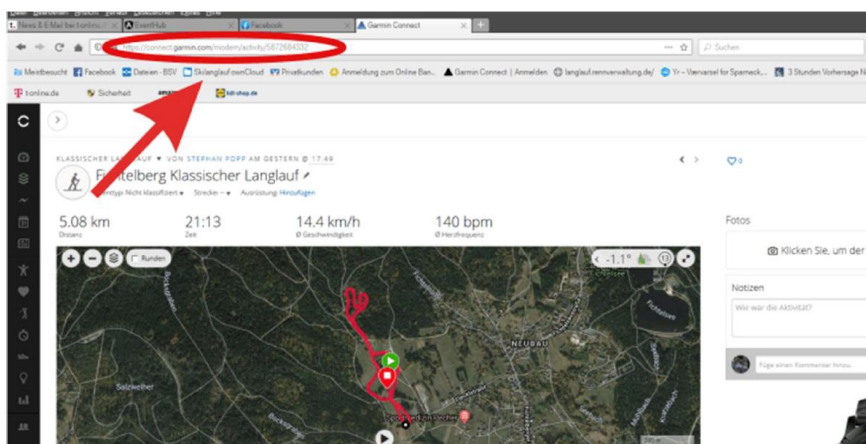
Datei Bearbeiten Ansicht Chronik Lesezeichen Extras Hilfe

News & E-Mail bei t-online.de | EventHub | Facebook | Garmin Connect

https://connect.garmin.com/modern/activity/5872684332

Suchen

Meistbesucht | Facebook | Dateien - BSV | SkilanglaufownCloud | Privatkunden | Anmeldung zum Online Ban... | Garmin Connect | Anmelden | langlauf.rennverwaltung.de/ | Yr – Været for Spameck... | 3 Stunden Vorhersage N

t-online.de | Sicherheit | amazon | bdr-shop.de

KLASSISCHER LANGLAUF ▾ VON STEPHAN POPP AM GESTERN @ 17:49

Fichtelberg Klassischer Langlauf

Ereignistyp: Nicht klassifiziert ▾ Strecke: -- ▾ Ausrüstung: Hinzufügen

5.08 km
Distanz

21:13
Zeit

14.4 km/h
Ø Geschwindigkeit

140 bpm
Ø Herzfrequenz

Runden

-1.1°

NEUBAU

Salzweiher

Fotos

Klicken Sie, um der

Notizen

Wie war die Aktivität?

Füge einen Kommentar hinzu.